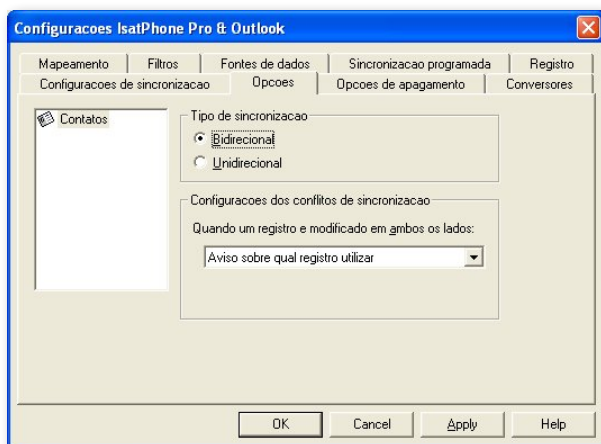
Configuracoes IsatPhone Pro & Outlook

Mapeamento | Filtros | Fontes de dados | Sincronizacao programada | Registro
Configuracoes de sincronizacao | Opcoes | Opcoes de apagamento | Conversores

Contatos

Tipo de sincronizacao
Bidirecional
Unidirecional

Configuracoes dos conflitos de sincronizacao
Quando um registro e modificado em ambos os lados:
Aviso sobre qual registro utilizar

OK | Cancel | Apply | Help